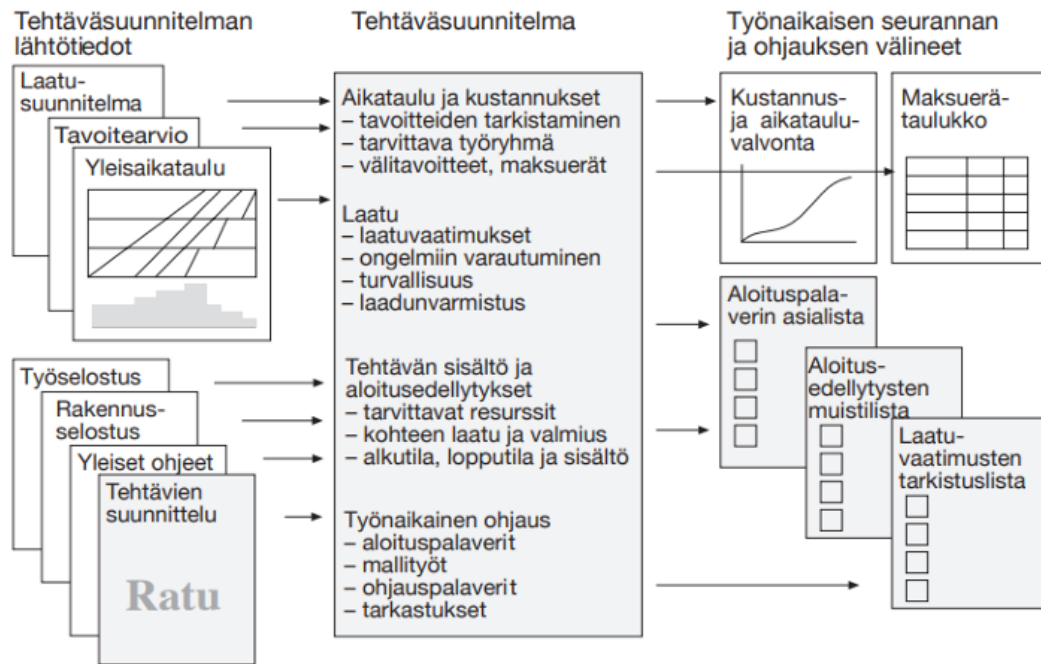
Tehtäväsuunnitelman lähtötiedot

Tehtäväsuunnitelma

Työnaikaisen seurannan ja ohjauksen välineet

Laatu-suunnitelma

Tavoitearvio

Yleisaikataulu

Aikataulu ja kustannukset
– tavoitteiden tarkistaminen
– tarvittava työryhmä
– välitavoitteet, maksuerät

Laatu
– laatuvaatimukset
– ongelmiin varautuminen
– turvallisuus
– laadunvarmistus

Kustannus- ja aikataulu-valvonta

Maksuerä-taulukko

Työselostus

Rakennus-selostus

Yleiset ohjeet

Tehtävien suunnittelu

Ratu

Tehtävän sisältö ja aloitusedellytykset
– tarvittavat resurssit
– kohteen laatu ja valmius
– alkutila, lopputila ja sisältö

Työnaikainen ohjaus
– aloituspalaverit
– mallityöt
– ohjauspalaverit
– tarkastukset

Aloituspala-verin asialista

Aloitus-edellytysten muistilista

Laatu-vaatimusten tarkistuslista